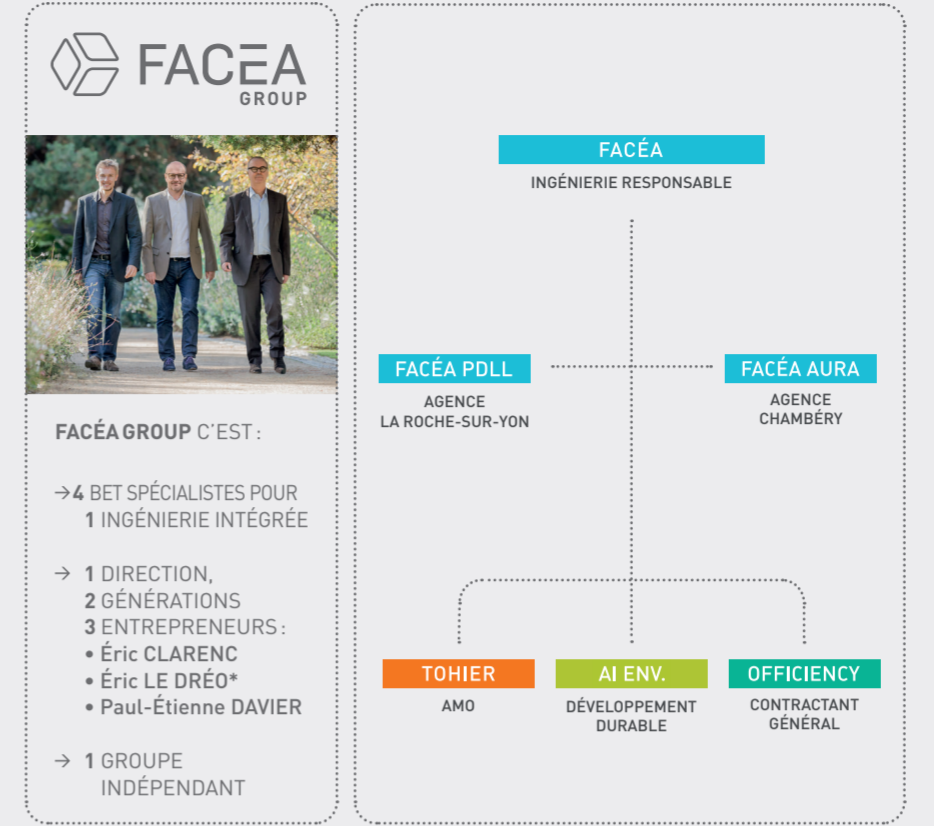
FACEA GROUP

FACÉA GROUP C'EST :

→ 4 BET SPÉCIALISTES POUR 1 INGÉNIERIE INTÉGRÉE

→ 1 DIRECTION, 2 GÉNÉRATIONS 3 ENTREPRENEURS :
• Éric CLARENC
• Éric LE DRÉO*
• Paul-Étienne DAVIER

→ 1 GROUPE INDÉPENDANT

FACÉA
INGÉNIERIE RESPONSABLE

FACÉA PDLL
AGENCE
LA ROCHE-SUR-YON

FACÉA AURA
AGENCE
CHAMBÉRY

TOHIER
AMO

AI ENV.
DÉVELOPPEMENT DURABLE

OFFICIENCY
CONTRACTANT GÉNÉRAL